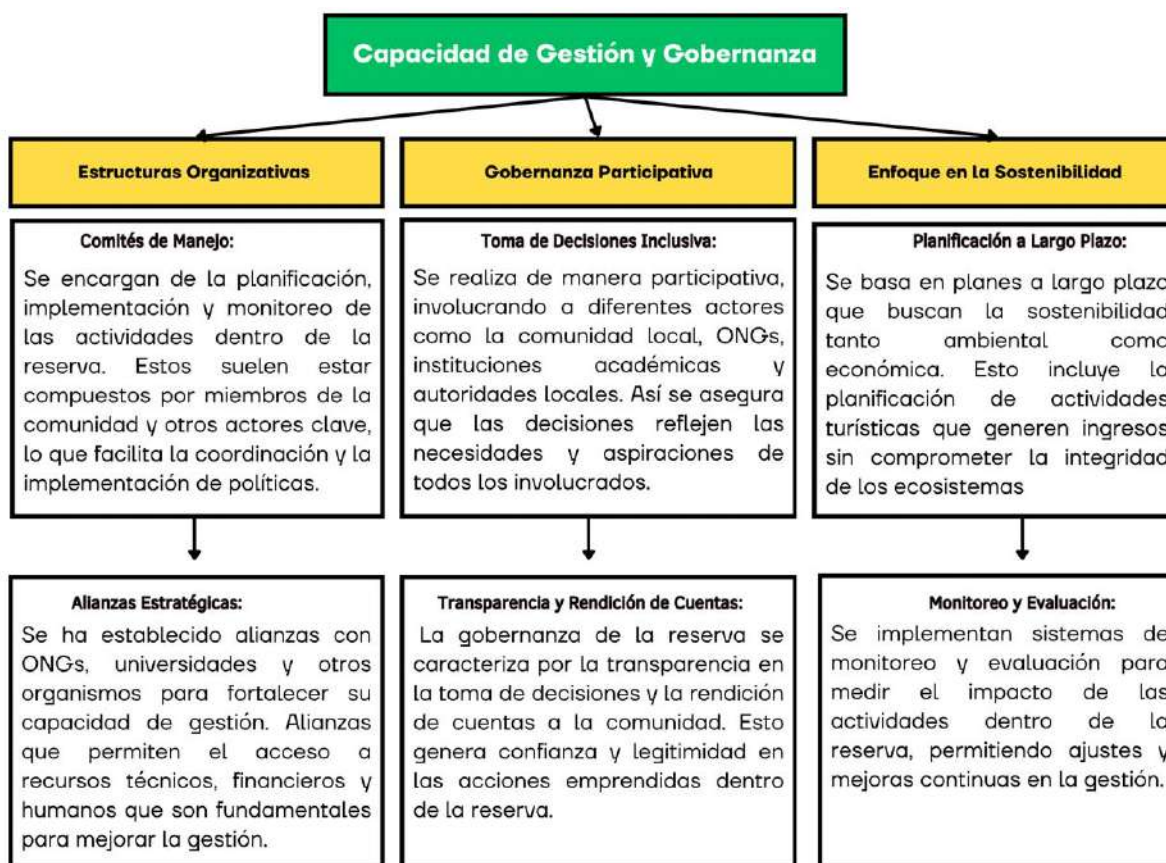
Capacidad de Gestión y Gobernanza

Estructuras Organizativas

Comités de Manejo:

Se encargan de la planificación, implementación y monitoreo de las actividades dentro de la reserva. Estos suelen estar compuestos por miembros de la comunidad y otros actores clave, lo que facilita la coordinación y la implementación de políticas.

Alianzas Estratégicas:

Se ha establecido alianzas con ONGs, universidades y otros organismos para fortalecer su capacidad de gestión. Alianzas que permiten el acceso a recursos técnicos, financieros y humanos que son fundamentales para mejorar la gestión.

Gobernanza Participativa

Toma de Decisiones Inclusiva:

Se realiza de manera participativa, involucrando a diferentes actores como la comunidad local, ONGs, instituciones académicas y autoridades locales. Así se asegura que las decisiones reflejen las necesidades y aspiraciones de todos los involucrados.

Transparencia y Rendición de Cuentas:

La gobernanza de la reserva se caracteriza por la transparencia en la toma de decisiones y la rendición de cuentas a la comunidad. Esto genera confianza y legitimidad en las acciones emprendidas dentro de la reserva.

Enfoque en la Sostenibilidad

Planificación a Largo Plazo:

Se basa en planes a largo plazo que buscan la sostenibilidad tanto ambiental como económica. Esto incluye la planificación de actividades turísticas que generen ingresos sin comprometer la integridad de los ecosistemas

Monitoreo y Evaluación:

Se implementan sistemas de monitoreo y evaluación para medir el impacto de las actividades dentro de la reserva, permitiendo ajustes y mejoras continuas en la gestión.